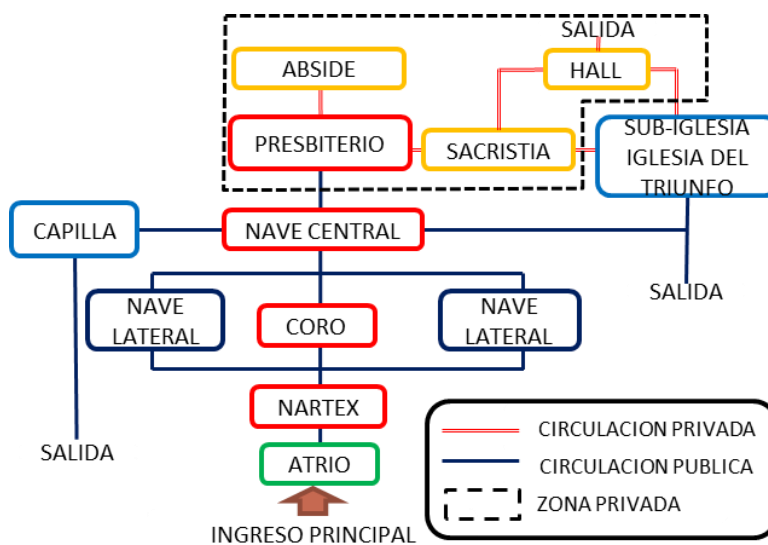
SALIDA

ABSIDE

HALL

PRESBITERIO

SACRISTIA

SUB-IGLESIA IGLESIA DEL TRIUNFO

CAPILLA

NAVE CENTRAL

SALIDA

NAVE LATERAL

CORO

NAVE LATERAL

NARTEX

SALIDA

ATRIO

INGRESO PRINCIPAL

CIRCULACION PRIVADA

CIRCULACION PUBLICA

ZONA PRIVADA